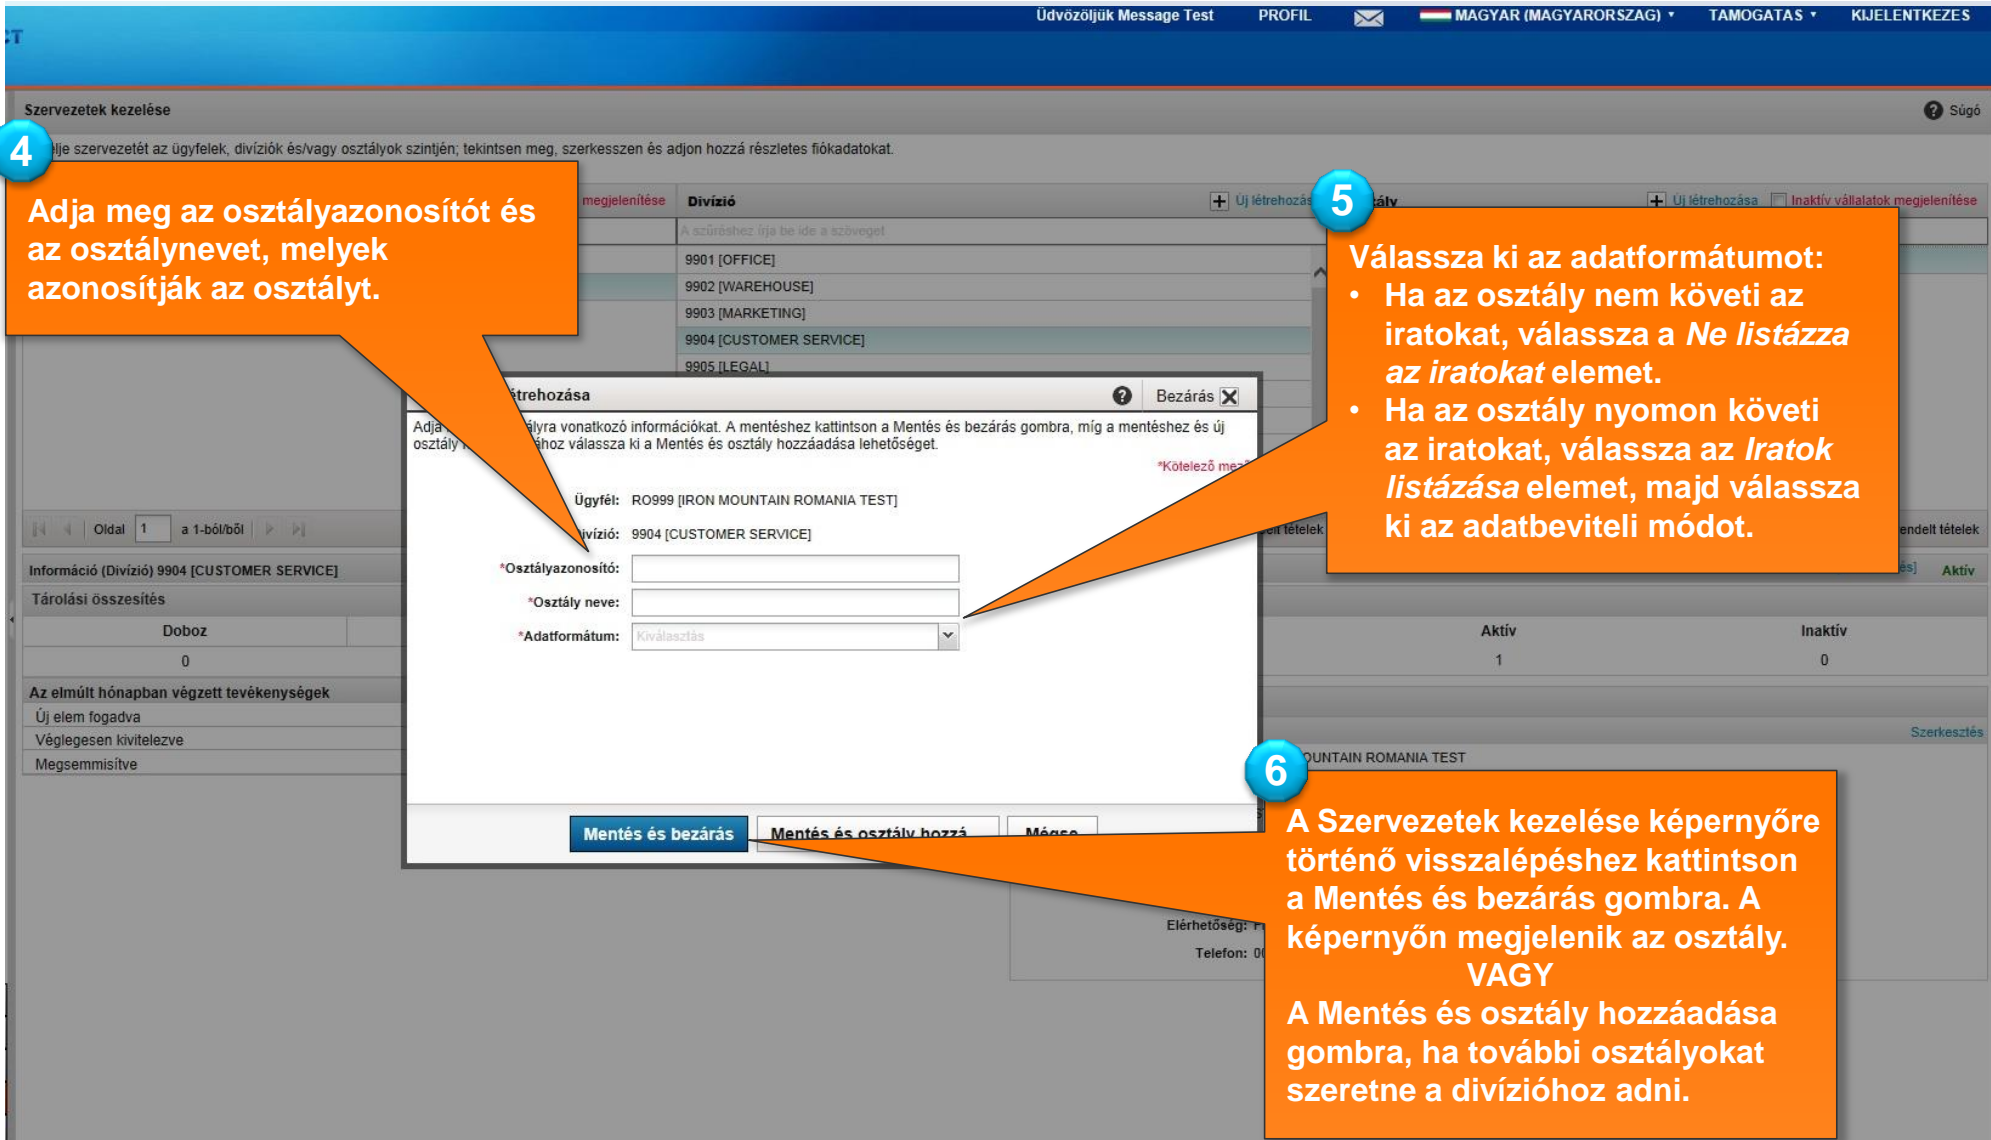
:T

Üdvözöljük Message Test PROFIL MAGYAR (MAGYARORSZAG) ▾ TAMOGATAS ▾ KIJELENTKEZES

Szervezetek kezelése

Súgó

4

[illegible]lje szervezetét az ügyfelek, divíziók és/vagy osztályok szintjén; tekintsen meg, szerkesszen és adjon hozzá részletes fiókadatokat.

Adja meg az osztályazonosítót és az osztálynevet, melyek azonosítják az osztályt.

megjelenítése

Divízió

Új létrehozás

5

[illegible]ály

Új létrehozása

Inaktív vállalatok megjelenítése

A szűréshez írja be ide a szöveget

9901 [OFFICE]

9902 [WAREHOUSE]

9903 [MARKETING]

9904 [CUSTOMER SERVICE]

9905 [LEGAL]

Válassza ki az adatformátumot:
• Ha az osztály nem követi az iratokat, válassza a *Ne listázza az iratokat* elemet.
• Ha az osztály nyomon követi az iratokat, válassza az *Iratok listázása* elemet, majd válassza ki az adatbeviteli módot.

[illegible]étrehozása

Bezárás

Adja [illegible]ályra vonatkozó információkat. A mentéshez kattintson a Mentés és bezárás gombra, míg a mentéshez és új osztály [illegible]hoz válassza ki a Mentés és osztály hozzáadása lehetőséget.

*Kötelező me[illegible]

Ügyfél: RO999 [IRON MOUNTAIN ROMANIA TEST]

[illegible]ivízió: 9904 [CUSTOMER SERVICE]

*Osztályazonosító:

*Osztály neve:

*Adatformátum: Kiválasztás

Oldal 1 a 1-ból/ből

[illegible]t tételek

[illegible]endelt tételek

Információ (Divízió) 9904 [CUSTOMER SERVICE]

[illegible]és]

Aktív

Tárolási összesítés

Doboz

0

Aktív

Inaktív

1

0

Az elmúlt hónapban végzett tevékenységek

Új elem fogadva

Véglegesen kivitelezve

Megsemmisítve

Szerkesztés

6

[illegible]OUNTAIN ROMANIA TEST

Mentés és bezárás

Mentés és osztály hozzá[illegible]

Mégse

A Szervezetek kezelése képernyőre történő visszalépéshez kattintson a Mentés és bezárás gombra. A képernyőn megjelenik az osztály.
VAGY
A Mentés és osztály hozzáadása gombra, ha további osztályokat szeretne a divízióhoz adni.

Elérhetőség: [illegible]

Telefon: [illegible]